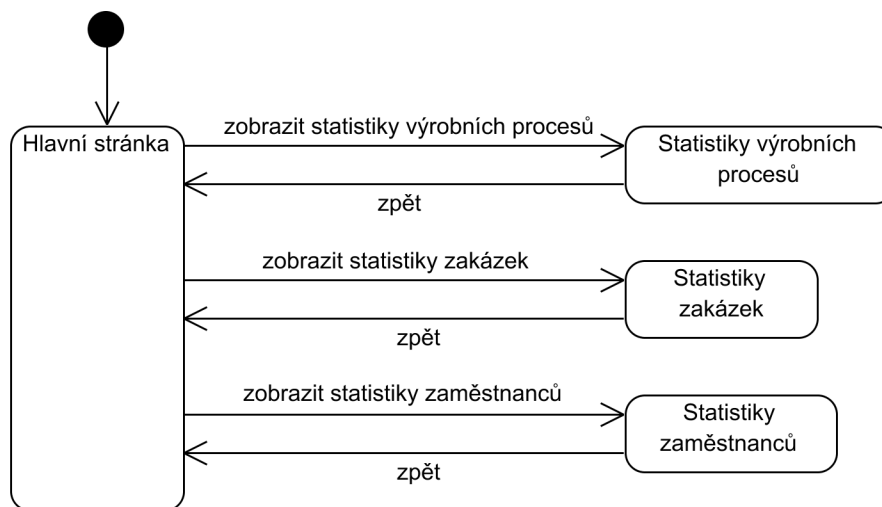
Hlavní stránka

zobrazit statistiky výrobních procesů

Statistiky výrobních procesů

zpět

zobrazit statistiky zakázek

Statistiky zakázek

zpět

zobrazit statistiky zaměstnanců

Statistiky zaměstnanců

zpět